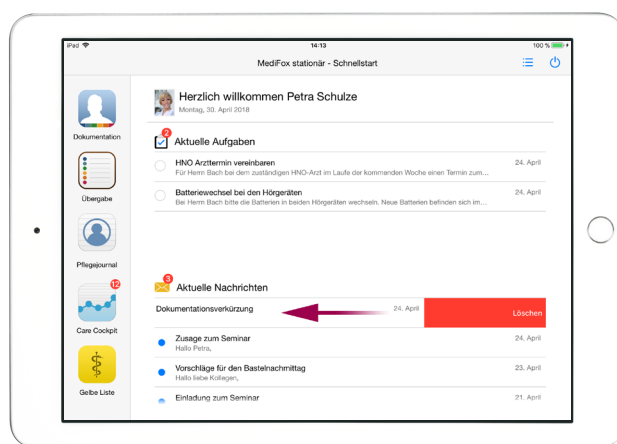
iPad
14:13
100 %
MediFox stationär - Schnellstart

Dokumentation
Übergabe
Pflegejournal
12
Care Cockpit
Gelbe Liste

Herzlich willkommen Petra Schulze
Montag, 30. April 2018

2
Aktuelle Aufgaben

HNO Arzttermin vereinbaren
Für Herrn Bach bei dem zuständigen HNO-Arzt im Laufe der kommenden Woche einen Termin zu...
24. April

Batteriewechsel bei den Hörgeräten
Bei Herrn Bach bitte die Batterien in beiden Hörgeräten wechseln. Neue Batterien befinden sich im...
24. April

3
Aktuelle Nachrichten

Dokumentationsverkürzung
24. April
Löschen

Zusage zum Seminar
Hallo Petra,
24. April

Vorschläge für den Bastelnachmittag
Hallo liebe Kollegen,
23. April

Einladung zum Seminar
21. April